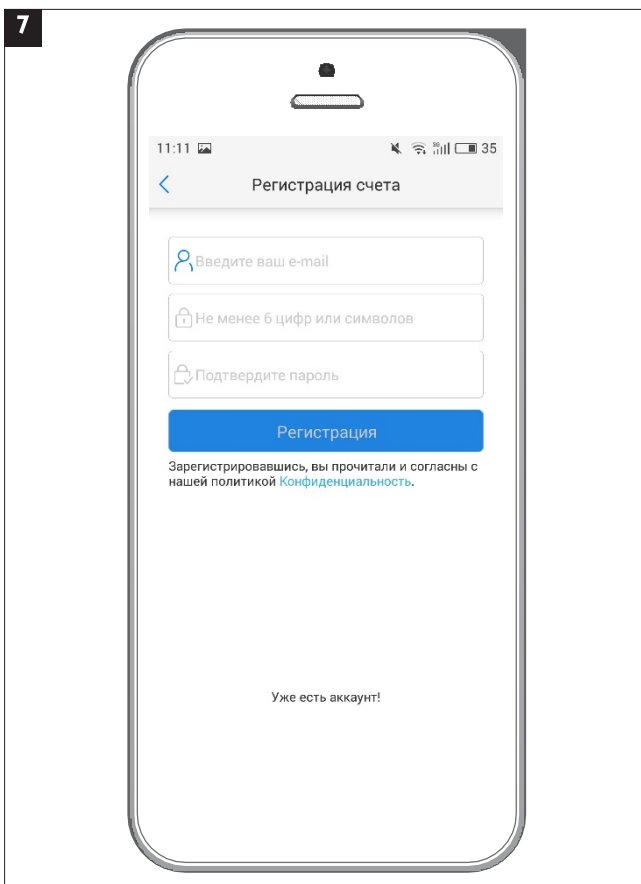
7

11:11

35

Регистрация счета

Введите ваш e-mail

Не менее 6 цифр или символов

Подтвердите пароль

Регистрация

Зарегистрировавшись, вы прочитали и согласны с нашей политикой Конфиденциальность.

Уже есть аккаунт!